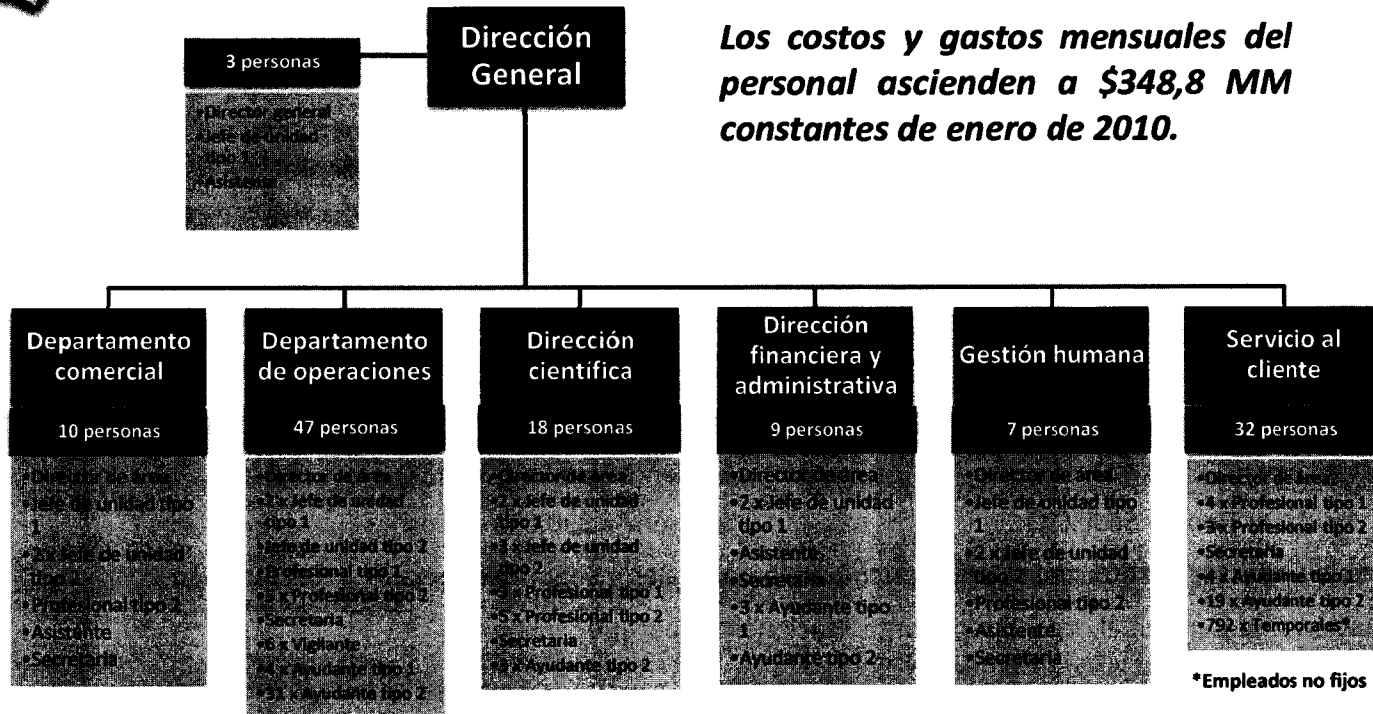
Dirección General

3 personas

•Director general
•Jefe de unidad tipo 1
•Asistente

Los costos y gastos mensuales del personal ascienden a \$348,8 MM constantes de enero de 2010.

Departamento comercial

10 personas

•Director de área
•Jefe de unidad tipo 1
•2 x Jefe de unidad tipo 2
•Profesional tipo 2
•Asistente
•Secretaria

Departamento de operaciones

47 personas

•Director de área
•2 x Jefe de unidad tipo 1
•Jefe de unidad tipo 2
•Profesional tipo 1
•3 x Profesional tipo 2
•Secretaria
•6 x Vigilante
•4 x Ayudante tipo 1
•31 x Ayudante tipo 2

Dirección científica

18 personas

•Director de área
•2 x Jefe de unidad tipo 1
•1 x Jefe de unidad tipo 2
•3 x Profesional tipo 1
•5 x Profesional tipo 2
•Secretaria
•4 x Ayudante tipo 2

Dirección financiera y administrativa

9 personas

•Director de área
•2 x Jefe de unidad tipo 1
•Asistente
•Secretaria
•3 x Ayudante tipo 1
•Ayudante tipo 2

Gestión humana

7 personas

•Director de área
•Jefe de unidad tipo 1
•2 x Jefe de unidad tipo 2
•Profesional tipo 2
•Asistente
•Secretaria

Servicio al cliente

32 personas

•Director de área
•4 x Profesional tipo 1
•3 x Profesional tipo 2
•Secretaria
•4 x Ayudante tipo 1
•19 x Ayudante tipo 2
•792 x Temporales*

*Empleados no fijos